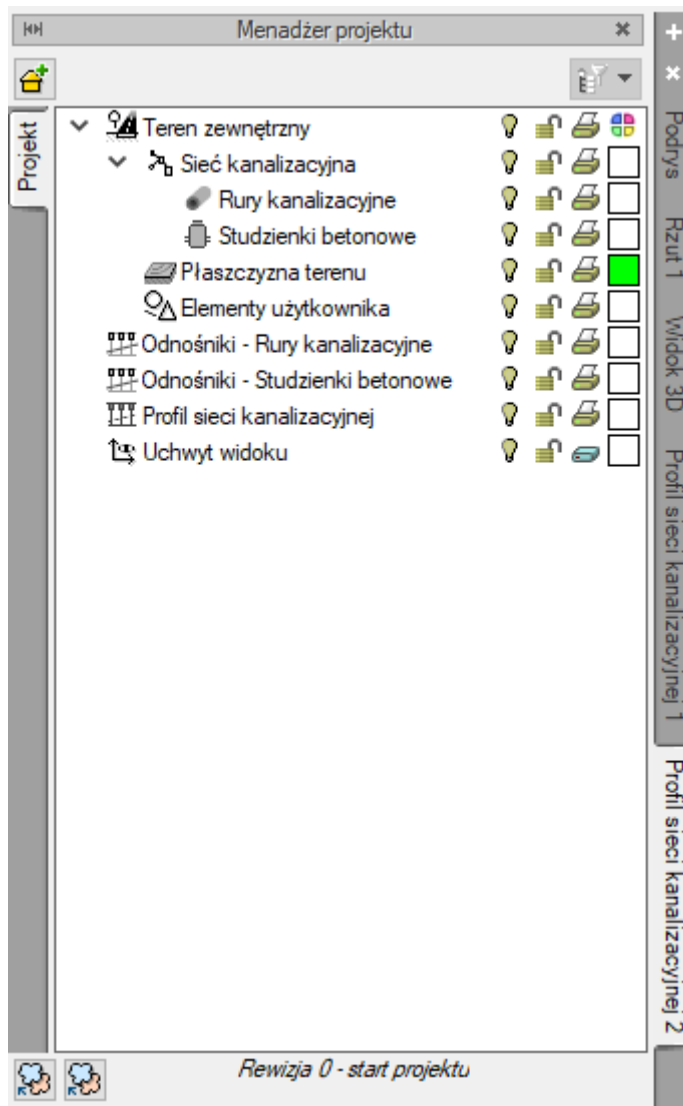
Menadżer projektu

Projekt

Teren zewnętrzny
Sieć kanalizacyjna
Rury kanalizacyjne
Studzienki betonowe
Płaszczyzna terenu
Elementy użytkownika
Odnośniki - Rury kanalizacyjne
Odnośniki - Studzienki betonowe
Profil sieci kanalizacyjnej
Uchwyt widoku

Rewizja 0 - start projektu

Podrys
Rzut 1
Widok 3D
Profil sieci kanalizacyjnej 1
Profil sieci kanalizacyjnej 2